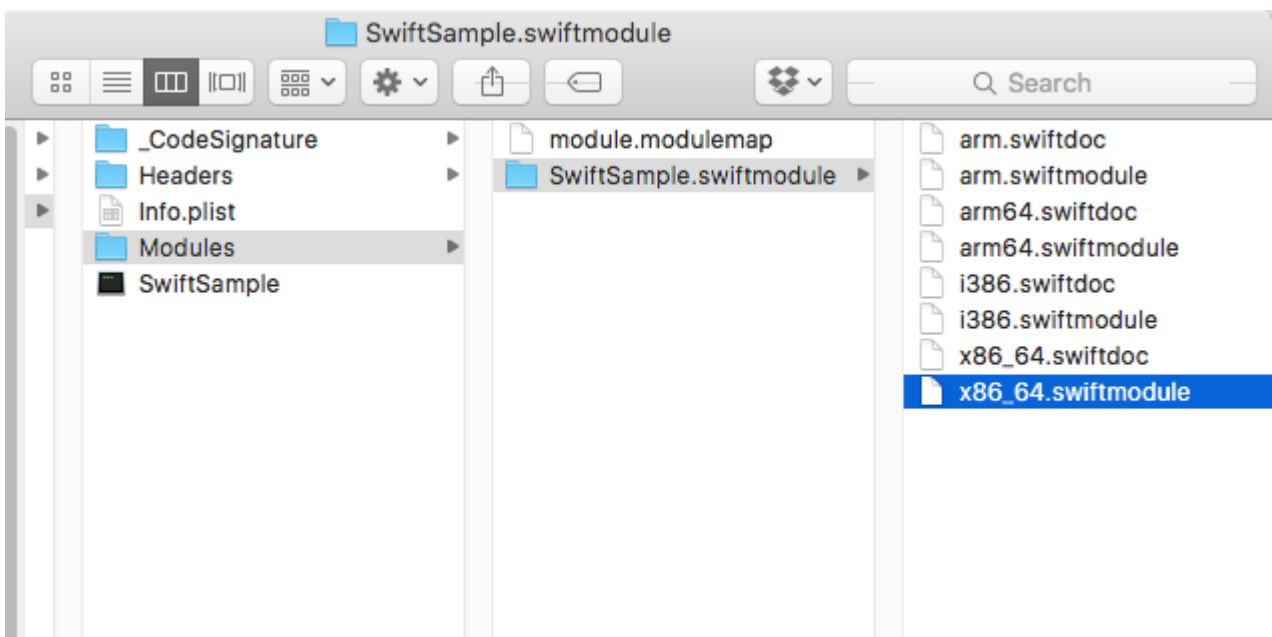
SwiftSample.swiftmodule

Search

_CodeSignature
Headers
Info.plist
Modules
SwiftSample

module.modulemap
SwiftSample.swiftmodule

arm.swiftdoc
arm.swiftmodule
arm64.swiftdoc
arm64.swiftmodule
i386.swiftdoc
i386.swiftmodule
x86_64.swiftdoc
x86_64.swiftmodule